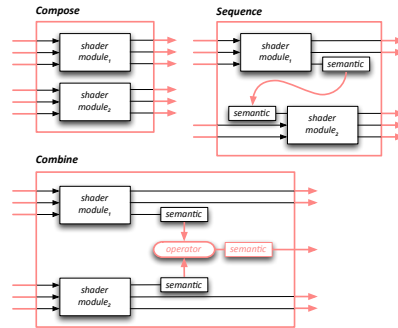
Compose

shader module$_1$

shader module$_2$

Sequence

shader module$_1$

semantic

semantic

shader module$_2$

Combine

shader module$_1$

semantic

operator

semantic

shader module$_2$

semantic